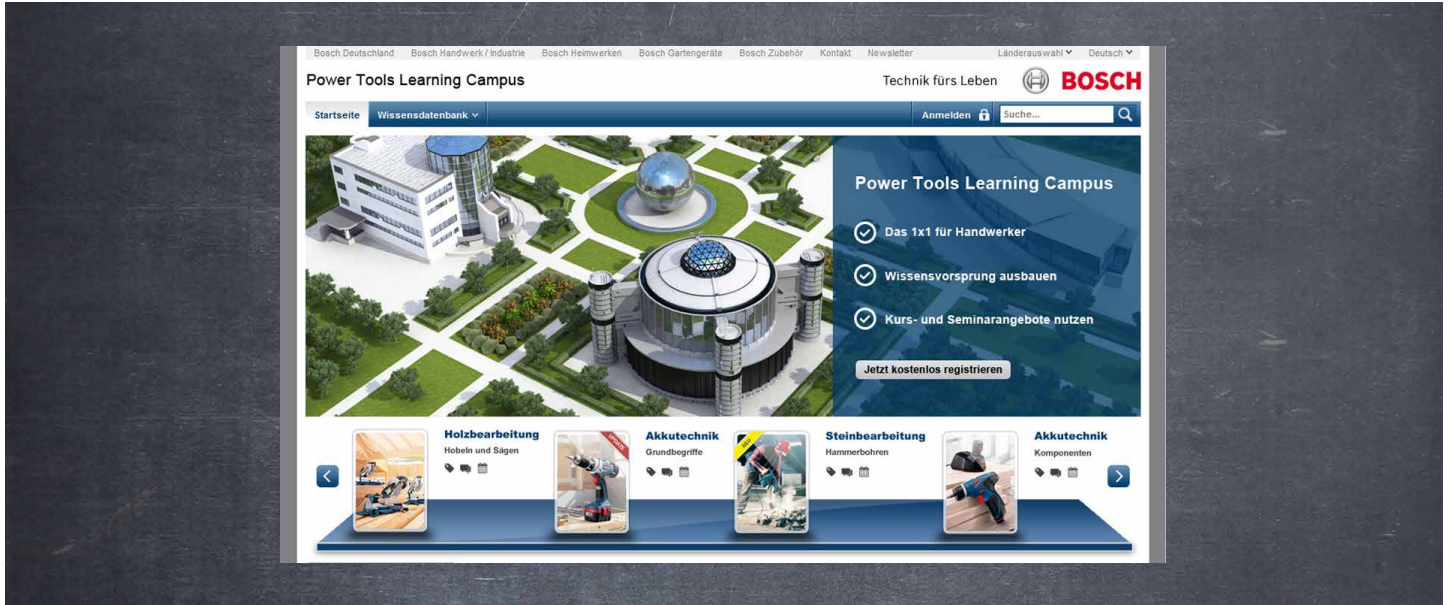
Bosch Deutschland Bosch Handwerk / Industrie Bosch Heimwerken Bosch Gartengeräte Bosch Zubehör Kontakt Newsletter Länderauswahl Deutsch

Power Tools Learning Campus

Technik fürs Leben BOSCH

Startseite Wissensdatenbank

Anmelden Suche...

Power Tools Learning Campus

Das 1x1 für Handwerker

Wissensvorsprung ausbauen

Kurs- und Seminarangebote nutzen

Jetzt kostenlos registrieren

Holzbearbeitung
Hobeln und Sägen

UPDATE

Akkutechnik
Grundbegriffe

NEU

Steinbearbeitung
Hammerbohren

Akkutechnik
Komponenten